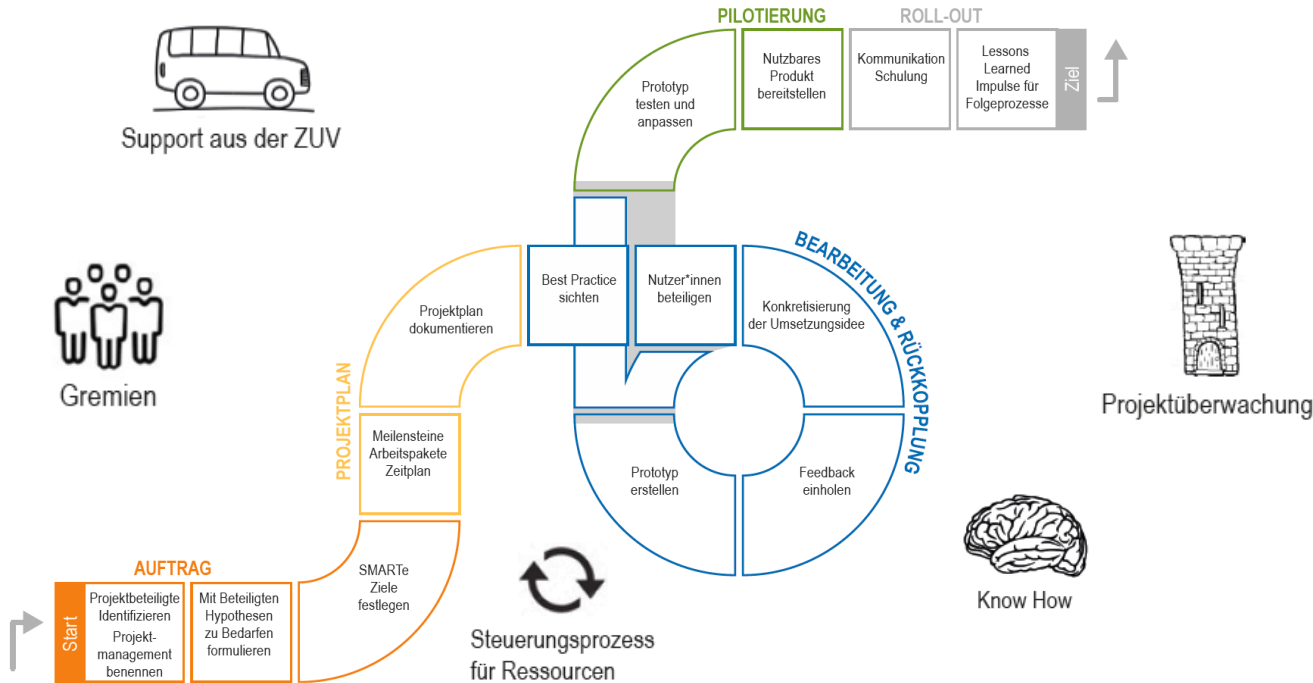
PILOTIERUNG

ROLL-OUT

Prototyp testen und anpassen

Nutzbares Produkt bereitstellen

Kommunikation Schulung

Lessons Learned Impulse für Folgeprozesse

Ziel

Support aus der ZUV

BEARBEITUNG & RÜCKKOPPLUNG

Best Practice sichten

Nutzer*innen beteiligen

Konkretisierung der Umsetzungsidee

Projektplan dokumentieren

Gremien

Projektüberwachung

PROJEKTPLAN

Meilensteine Arbeitspakete Zeitplan

Prototyp erstellen

Feedback einholen

AUFTRAG

Start

Projektbeteiligte Identifizieren Projekt-management benennen

Mit Beteiligten Hypothesen zu Bedarfen formulieren

SMARTe Ziele festlegen

Steuerungsprozess für Ressourcen

Know How